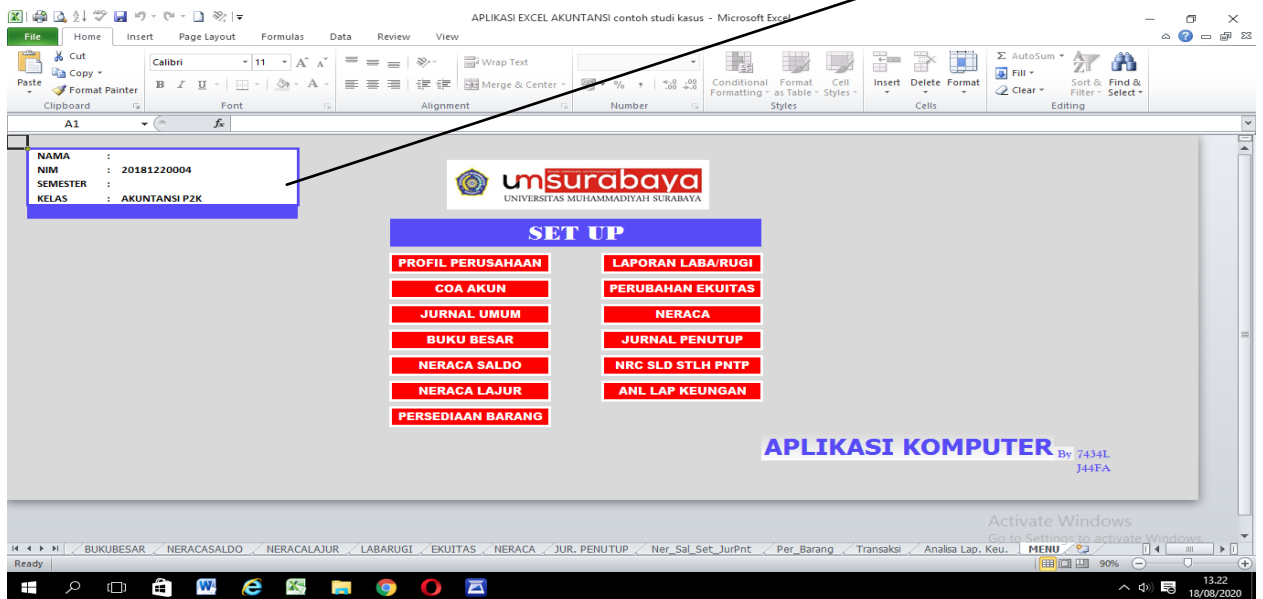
APLIKASI EXCEL AKUNTANSI contoh studi kasus - Microsoft Excel

File | Home | Insert | Page Layout | Formulas | Data | Review | View

Cut
Copy
Paste
Format Painter
Clipboard
Calibri | 11
Font
Wrap Text
Merge & Center
Alignment
%
Number
Conditional Formatting | Format as Table | Cell Styles
Styles
Insert | Delete | Format
Cells
AutoSum
Fill
Clear
Sort & Filter | Find & Select
Editing

A1 | $f_x$

NAMA :
NIM : 20181220004
SEMESTER :
KELAS : AKUNTANSI P2K

umsurabaya
UNIVERSITAS MUHAMMADIYAH SURABAYA

SET UP

PROFIL PERUSAHAAN
COA AKUN
JURNAL UMUM
BUKU BESAR
NERACA SALDO
NERACA LAJUR
PERSEDIAAN BARANG
LAPORAN LABA/RUGI
PERUBAHAN EKUITAS
NERACA
JURNAL PENUTUP
NRC SLD STLH PNTP
ANL LAP KEUNGAN

APLIKASI KOMPUTER By 7434L J44FA

Activate Windows
Go to Settings to activate Windows.

BUKUBESAR | NERACASALDO | NERACALAJUR | LABARUGI | EKUITAS | NERACA | JUR. PENUTUP | Ner_Sal_Set_JurPnt | Per_Barang | Transaksi | Analisa Lap. Keu. | MENU

Ready
90%

13.22
18/08/2020